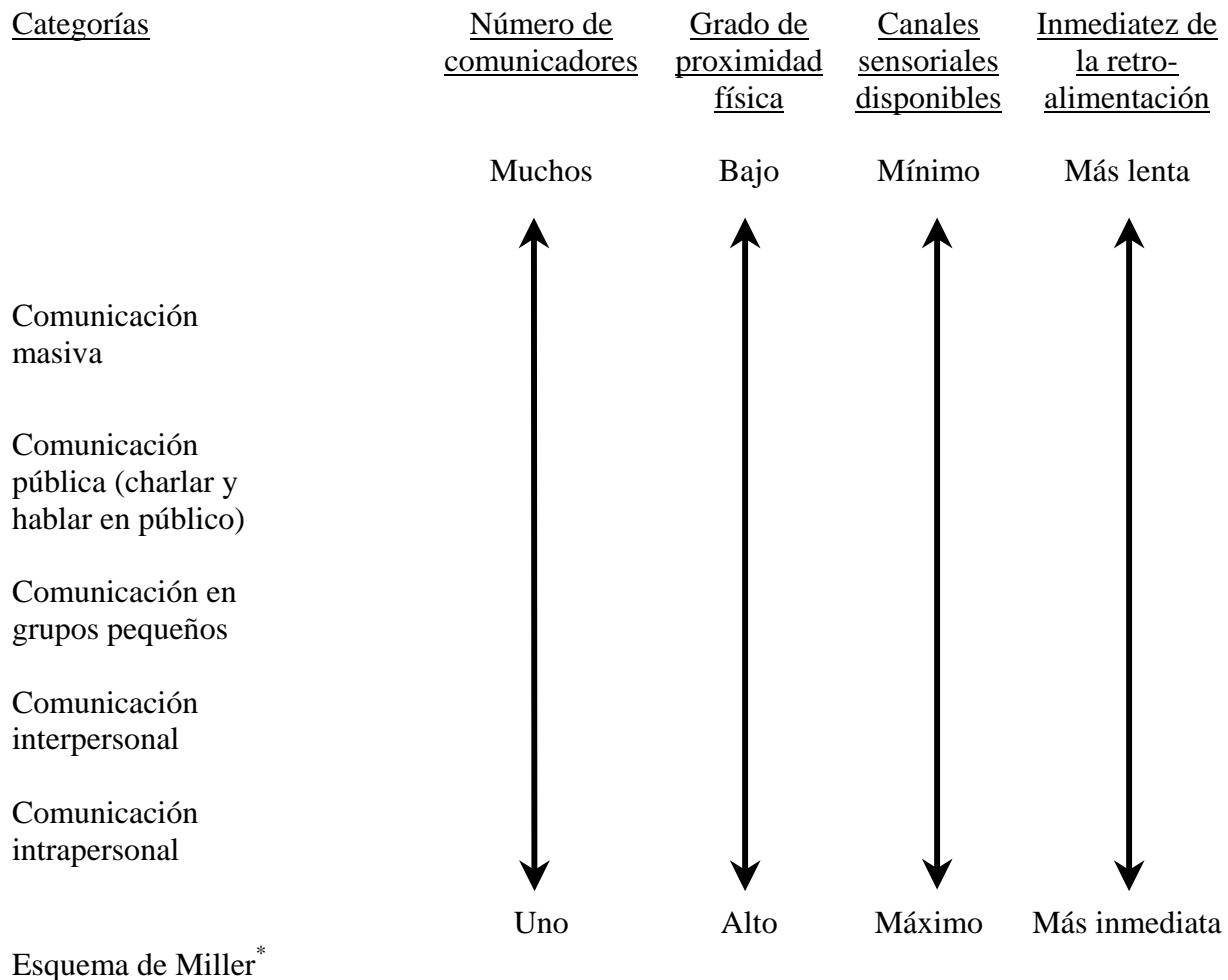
Categorías

Número de comunicadores

Grado de proximidad física

Canales sensoriales disponibles

Inmediatez de la retroalimentación

Muchos

Bajo

Mínimo

Más lenta

Comunicación masiva

Comunicación pública (charlar y hablar en público)

Comunicación en grupos pequeños

Comunicación interpersonal

Comunicación intrapersonal

Uno

Alto

Máximo

Más inmediata

Esquema de Miller$^*$